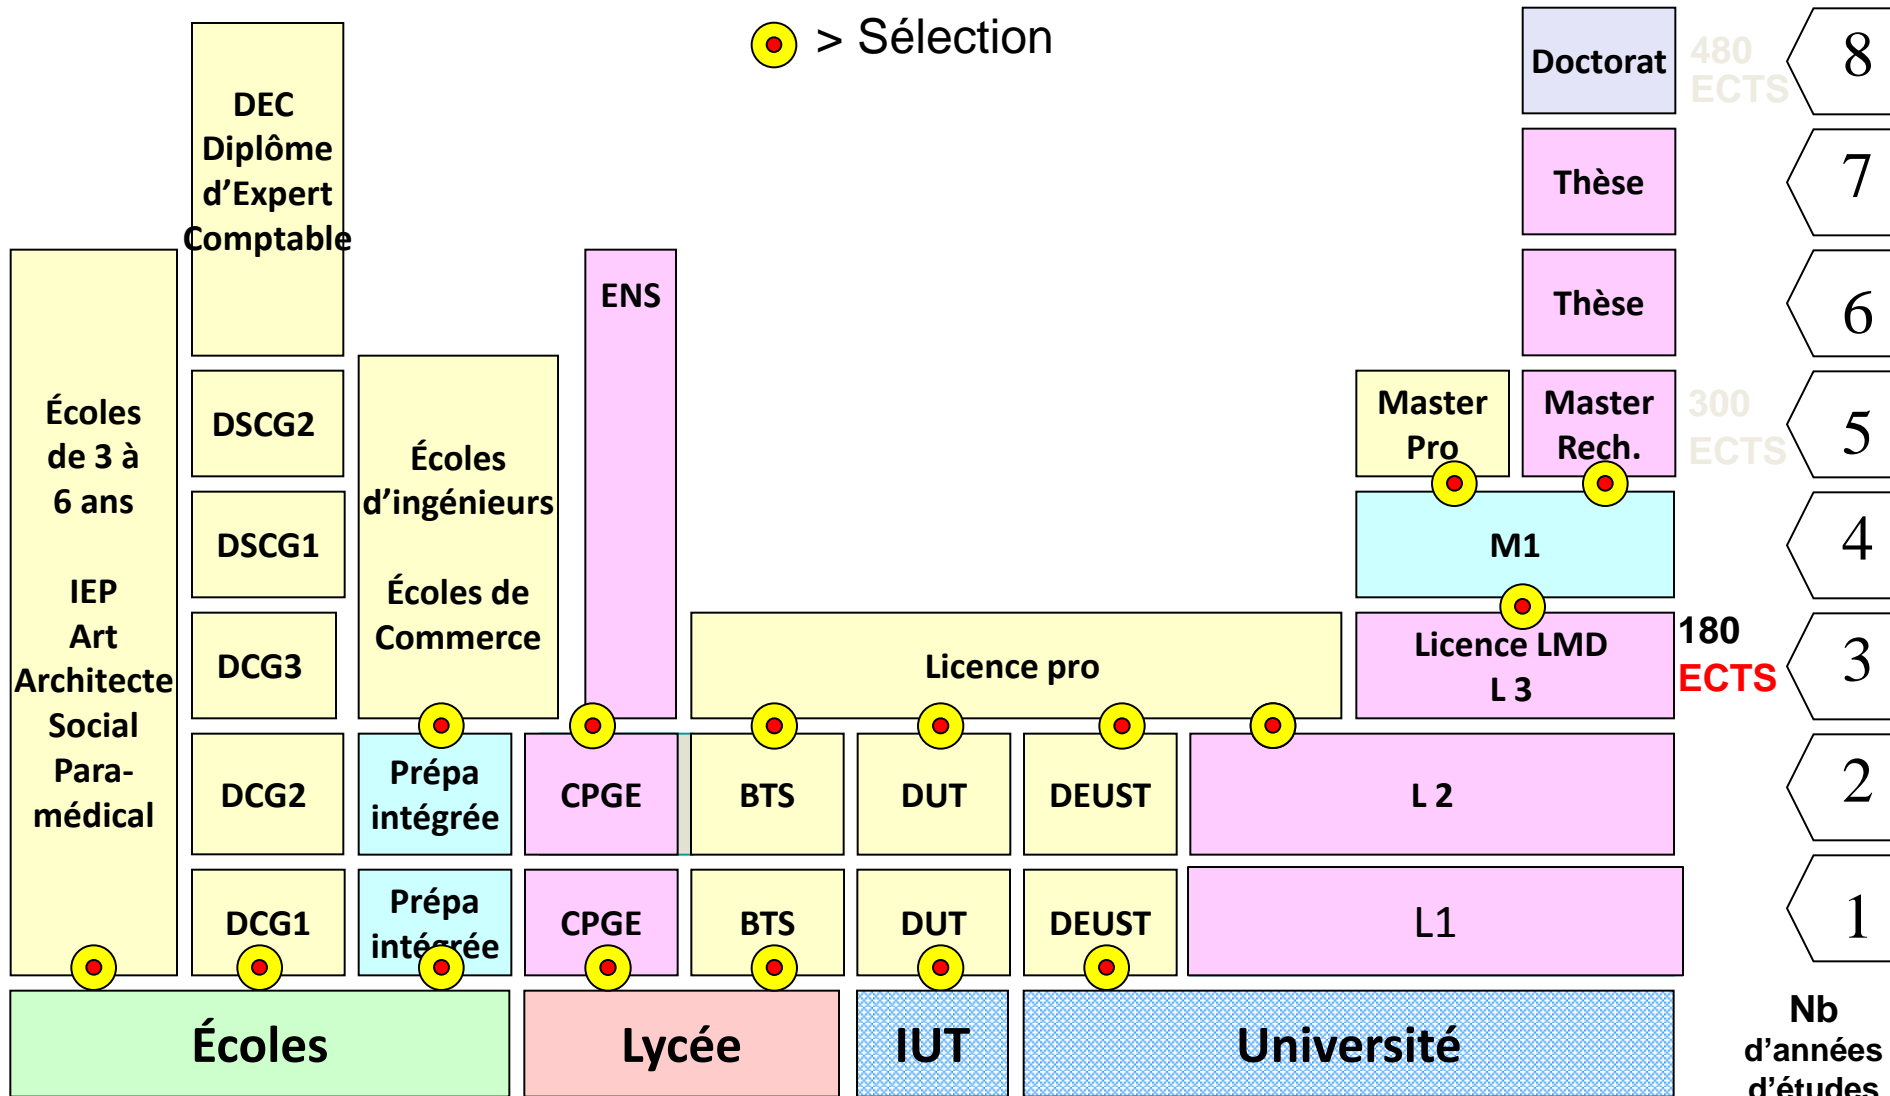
> Sélection

DEC Diplôme d'Expert Comptable

Doctorat

480 ECTS

8

Thèse

7

Thèse

6

ENS

Écoles de 3 à 6 ans

IEP Art Architecte Social Para-médical

DSCG2

DSCG1

DCG3

DCG2

DCG1

Écoles d'ingénieurs

Écoles de Commerce

Master Pro

Master Rech.

300 ECTS

5

M1

4

Licence pro

Licence LMD L 3

180 ECTS

3

Prépa intégrée

CPGE

BTS

DUT

DEUST

L 2

2

Prépa intégrée

CPGE

BTS

DUT

DEUST

L1

1

Écoles

Lycée

IUT

Université

Nb d'années d'études